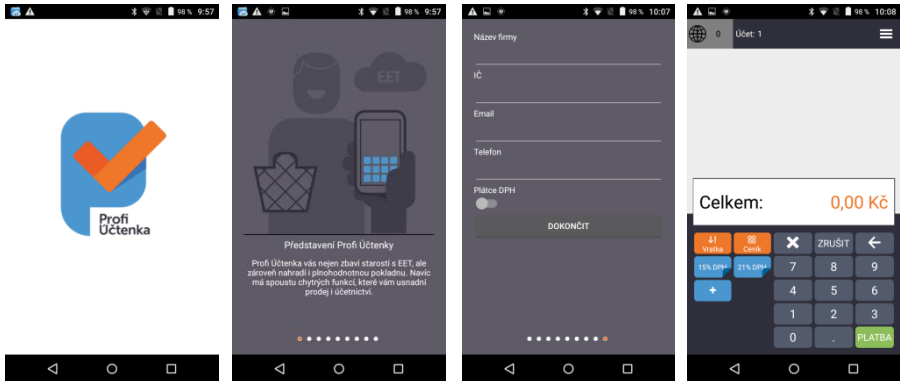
98 % 9:57

Profi
Účtenka

98 % 9:57

EET

Představení Profi Účtenky

Profi Účtenka vás nejen zbaví starostí s EET, ale zároveň nahradí i plnohodnotnou pokladnu. Navíc má spoustu chytrých funkcí, které vám usnadní prodej i účetnictví.

98 % 10:07

Název firmy

IČ

Email

Telefon

Plátce DPH

DOKONČIT

98 % 10:08

0 Účet: 1

Celkem: 0,00 Kč

Vratka | Ceník | ✕ | ZRUŠIT | ←
15% DPH | 21% DPH | 7 | 8 | 9
+ | 4 | 5 | 6
1 | 2 | 3
0 | . | PLATBA